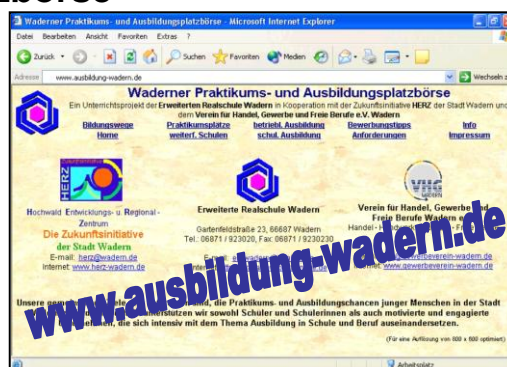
Waderner Praktikums- und Ausbildungsplatzbörse - Microsoft Internet Explorer

Datei Bearbeiten Ansicht Favoriten Extras ?

Zurück Suchen Favoriten Medien

Adresse www.ausbildung-wadern.de Wechseln zu

Waderner Praktikums- und Ausbildungsplatzbörse

Ein Unterrichtsprojekt der Erweiterten Realschule Wadern in Kooperation mit der Zukunftsinitiative HERZ der Stadt Wadern und dem Verein für Handel, Gewerbe und Freie Berufe e.V. Wadern

| Bildungswege | Praktikumsplätze | betriebl. Ausbildung | Bewerbungstipps | Info |
|---|---|---|---|---|
| Home | weiterf. Schulen | schul. Ausbildung | Anforderungen | Impressum |

HERZ

Hochwald Entwicklungs- u. Regional-Zentrum

Die Zukunftsinitiative der Stadt Wadern

E-mail: herz@wadern.de

internet: www.herz-wadern.de

Erweiterte Realschule Wadern

Gartenfeldstraße 23, 66687 Wadern

Tel.: 06871 / 923020, Fax 06871 / 9230230

E-mail: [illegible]

Verein für Handel, Gewerbe und Freie Berufe Wadern e.V.

Handel - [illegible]

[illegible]-wadern.de

internet: www.gewerbeverein-wadern.de

www.ausbildung-wadern.de

Unsere gemeinsame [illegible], die Praktikums- und Ausbildungschancen junger Menschen in der Stadt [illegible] unterstützen wir sowohl Schüler und Schülerinnen als auch motivierte und engagierte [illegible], die sich intensiv mit dem Thema Ausbildung in Schule und Beruf auseinandersetzen.

(Für eine Auflösung von 800 x 600 optimiert)

Arbeitsplatz